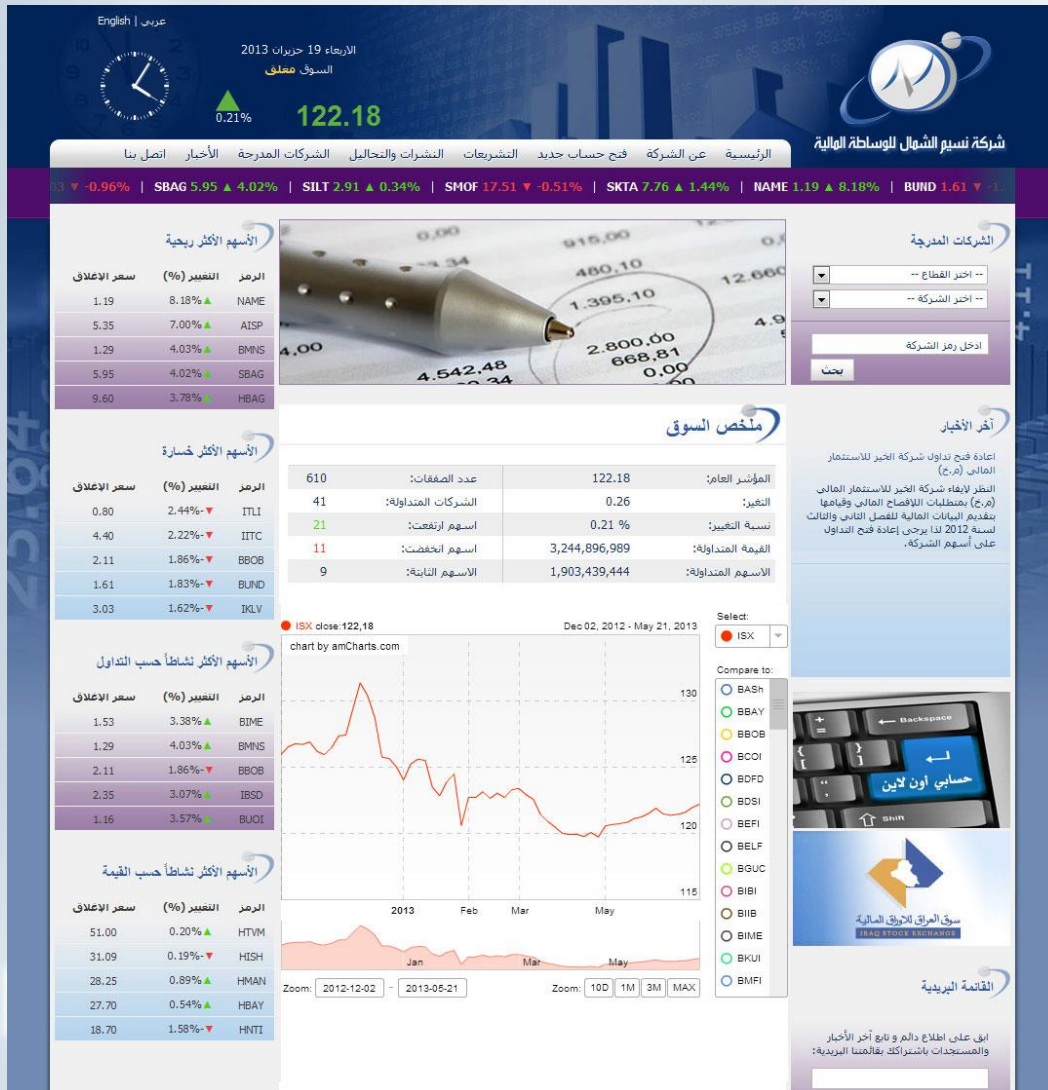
English | عربي

الاربعاء 19 حزيران 2013
السوق معلق

0.21%
122.18

شركة نسيم الشمال للوساطة المالية

الرئيسية | عن الشركة | فتح حساب جديد | التشريعات | النشرات والتحاليل | الشركات المدرجة | الأخبار | اتصل بنا

-0.96% | SBAG 5.95 ▲ 4.02% | SILT 2.91 ▲ 0.34% | SMOF 17.51 ▼ -0.51% | SKTA 7.76 ▲ 1.44% | NAME 1.19 ▲ 8.18% | BUND 1.61 ▼

الشركات المدرجة
-- اختر القطاع --
-- اختر الشركة --
ادخل رمز الشركة
بحث

آخر الأخبار
اعادة فتح تداول شركة الخير للاستثمار المالي (م.خ)
النظر لايفاء شركة الخير للاستثمار المالي (م.خ) بمتطلبات الافصاح المالي وقيامها بتقديم البيانات المالية للفصل الثاني والثالث لسنة 2012 لذا يرجى إعادة فتح التداول على أسهم الشركة.

حسابي أون لاين

سوق العراق للأوراق المالية
IRAQ STOCK EXCHANGE

القائمة البريدية
ابق على اطلاع دائم و تابع آخر الأخبار والمستجدات باشتراكك بقائمتنا البريدية:

ملخص السوق

| المؤشر العام: | 122.18 | عدد الصفقات: | 610 |
|---|---|---|---|
| التغير: | 0.26 | الشركات المتداولة: | 41 |
| نسبة التغير: | 0.21 % | اسهم ارتفعت: | 21 |
| القيمة المتداولة: | 3,244,896,989 | اسهم انخفضت: | 11 |
| الاسهم المتداولة: | 1,903,439,444 | الاسهم الثابتة: | 9 |

ISX close:122,18
Dec 02, 2012 - May 21, 2013
chart by amCharts.com
130
125
120
115
2013 Feb Mar May
Jan Mar May
Select:
ISX
Compare to:
BASh
BBAY
BBOB
BCOI
BDFD
BDSI
BEFI
BELF
BGUC
BIBI
BIIB
BIME
BKUI
BMFI
Zoom: 2012-12-02 - 2013-05-21
Zoom: 10D 1M 3M MAX

الأسهم الأكثر ربحية

| الرمز | التغيير (%) | سعر الإغلاق |
|---|---|---|
| NAME | 8.18%▲ | 1.19 |
| AISP | 7.00%▲ | 5.35 |
| BMNS | 4.03%▲ | 1.29 |
| SBAG | 4.02%▲ | 5.95 |
| HBAG | 3.78%▲ | 9.60 |

الأسهم الأكثر خسارة

| الرمز | التغيير (%) | سعر الإغلاق |
|---|---|---|
| ITLI | 2.44%-▼ | 0.80 |
| IITC | 2.22%-▼ | 4.40 |
| BBOB | 1.86%-▼ | 2.11 |
| BUND | 1.83%-▼ | 1.61 |
| IKLV | 1.62%-▼ | 3.03 |

الأسهم الأكثر نشاطاً حسب التداول

| الرمز | التغيير (%) | سعر الإغلاق |
|---|---|---|
| BIME | 3.38%▲ | 1.53 |
| BMNS | 4.03%▲ | 1.29 |
| BBOB | 1.86%-▼ | 2.11 |
| IBSD | 3.07%▲ | 2.35 |
| BUOI | 3.57%▲ | 1.16 |

الأسهم الأكثر نشاطاً حسب القيمة

| الرمز | التغيير (%) | سعر الإغلاق |
|---|---|---|
| HTVM | 0.20%▲ | 51.00 |
| HISH | 0.19%-▼ | 31.09 |
| HMAN | 0.89%▲ | 28.25 |
| HBAY | 0.54%▲ | 27.70 |
| HNTI | 1.58%-▼ | 18.70 |